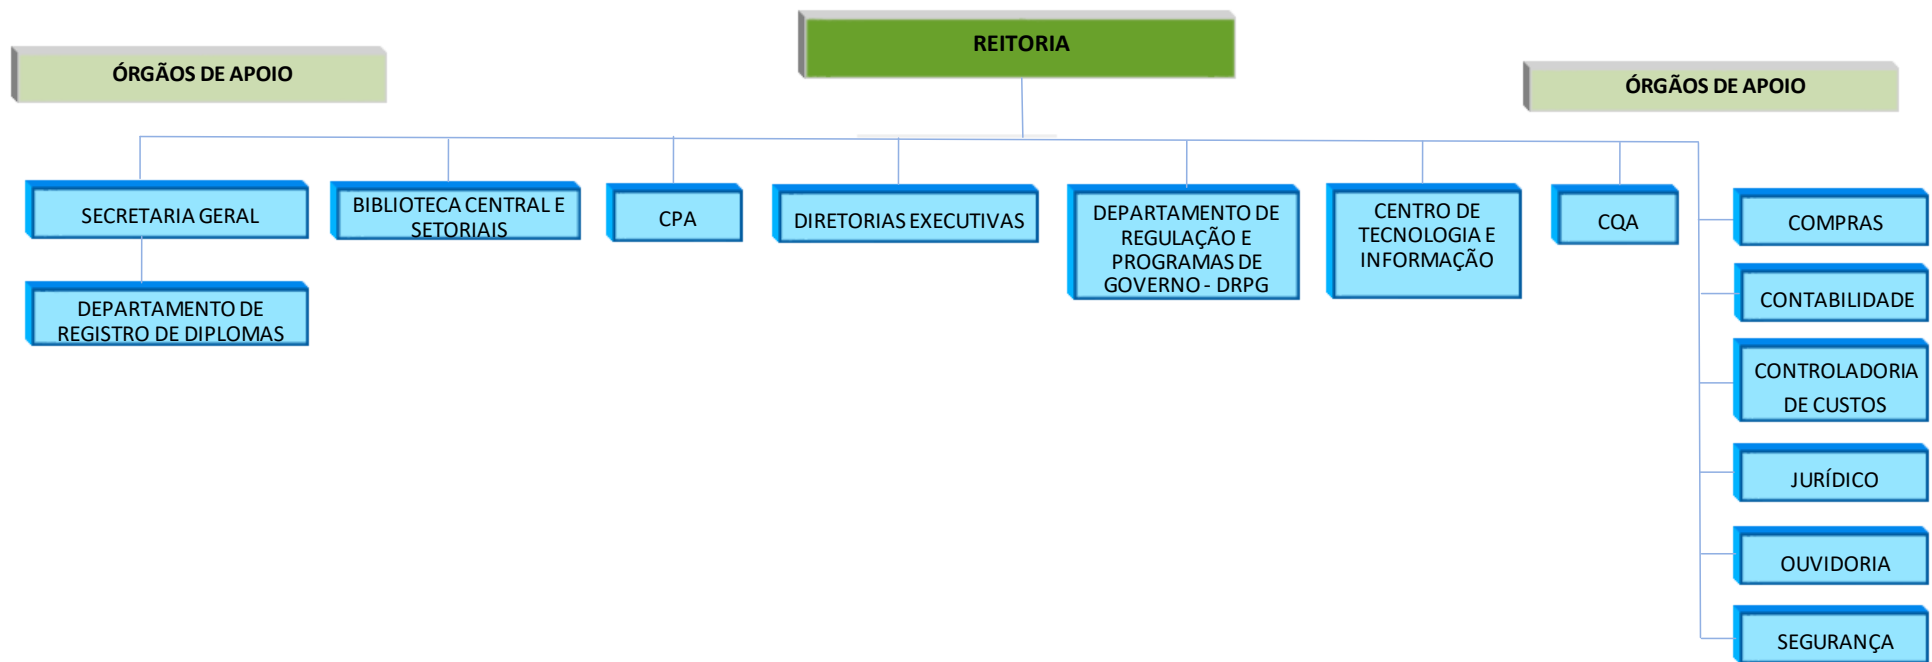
ÓRGÃOS DE APOIO

REITORIA

ÓRGÃOS DE APOIO

SECRETARIA GERAL

DEPARTAMENTO DE REGISTRO DE DIPLOMAS

BIBLIOTECA CENTRAL E SETORIAIS

CPA

DIRETORIAS EXECUTIVAS

DEPARTAMENTO DE REGULAÇÃO E PROGRAMAS DE GOVERNO - DRPG

CENTRO DE TECNOLOGIA E INFORMAÇÃO

CQA

COMPRAS

CONTABILIDADE

CONTROLADORIA DE CUSTOS

JURÍDICO

OUVIDORIA

SEGURANÇA